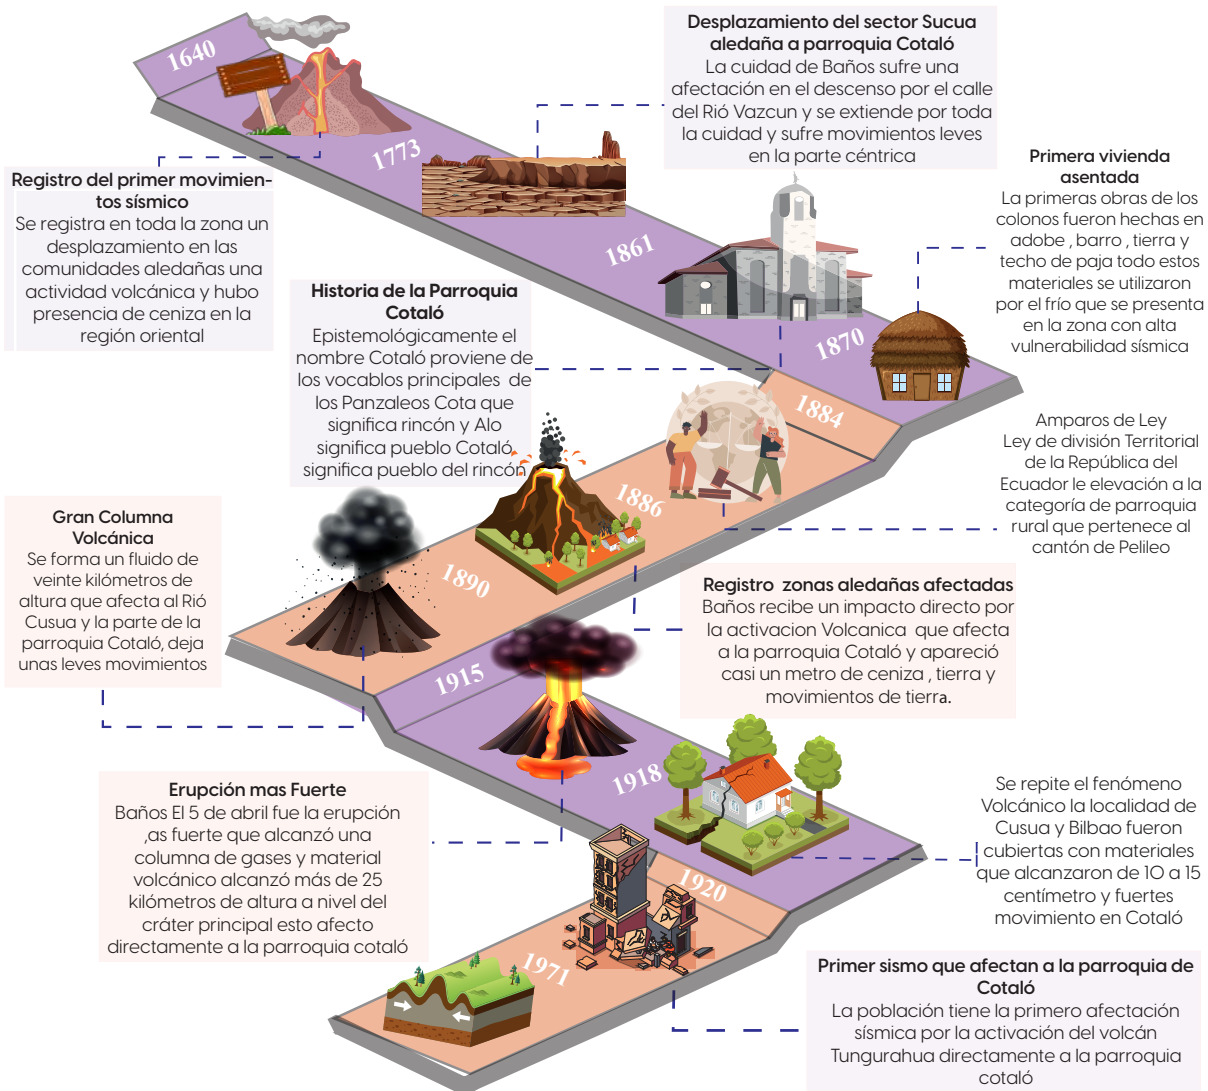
1640

1773

1861

1870

1884

1886

1890

1915

1918

1920

1971

Desplazamiento del sector Sucua aledaña a parroquia Cotaló
La cuidad de Baños sufre una afectación en el descenso por el calle del Rió Vazcun y se extiende por toda la cuidad y sufre movimientos leves en la parte céntrica

Registro del primer movimientos sísmico
Se registra en toda la zona un desplazamiento en las comunidades aledañas una actividad volcánica y hubo presencia de ceniza en la región oriental

Primera vivienda asentada
La primeras obras de los colonos fueron hechas en adobe , barro , tierra y techo de paja todo estos materiales se utilizaron por el frío que se presenta en la zona con alta vulnerabilidad sísmica

Historia de la Parroquia Cotaló
Epistemológicamente el nombre Cotaló proviene de los vocablos principales de los Panzaleos Cota que significa rincón y Alo significa pueblo Cotaló significa pueblo del rincón

Amparos de Ley
Ley de división Territorial de la República del Ecuador le elevación a la categoría de parroquia rural que pertenece al cantón de Pelileo

Gran Columna Volcánica
Se forma un fluido de veinte kilómetros de altura que afecta al Rió Cusua y la parte de la parroquia Cotaló, deja unas leves movimientos

Registro zonas aledañas afectadas
Baños recibe un impacto directo por la activacion Volcanica que afecta a la parroquia Cotaló y apareció casi un metro de ceniza , tierra y movimientos de tierra.

Erupción mas Fuerte
Baños El 5 de abril fue la erupción ,as fuerte que alcanzó una columna de gases y material volcánico alcanzó más de 25 kilómetros de altura a nivel del cráter principal esto afecto directamente a la parroquia cotaló

Se repite el fenómeno Volcánico la localidad de Cusua y Bilbao fueron cubiertas con materiales que alcanzaron de 10 a 15 centímetro y fuertes movimiento en Cotaló

Primer sismo que afectan a la parroquia de Cotaló
La población tiene la primero afectación sísmica por la activación del volcán Tungurahua directamente a la parroquia cotaló